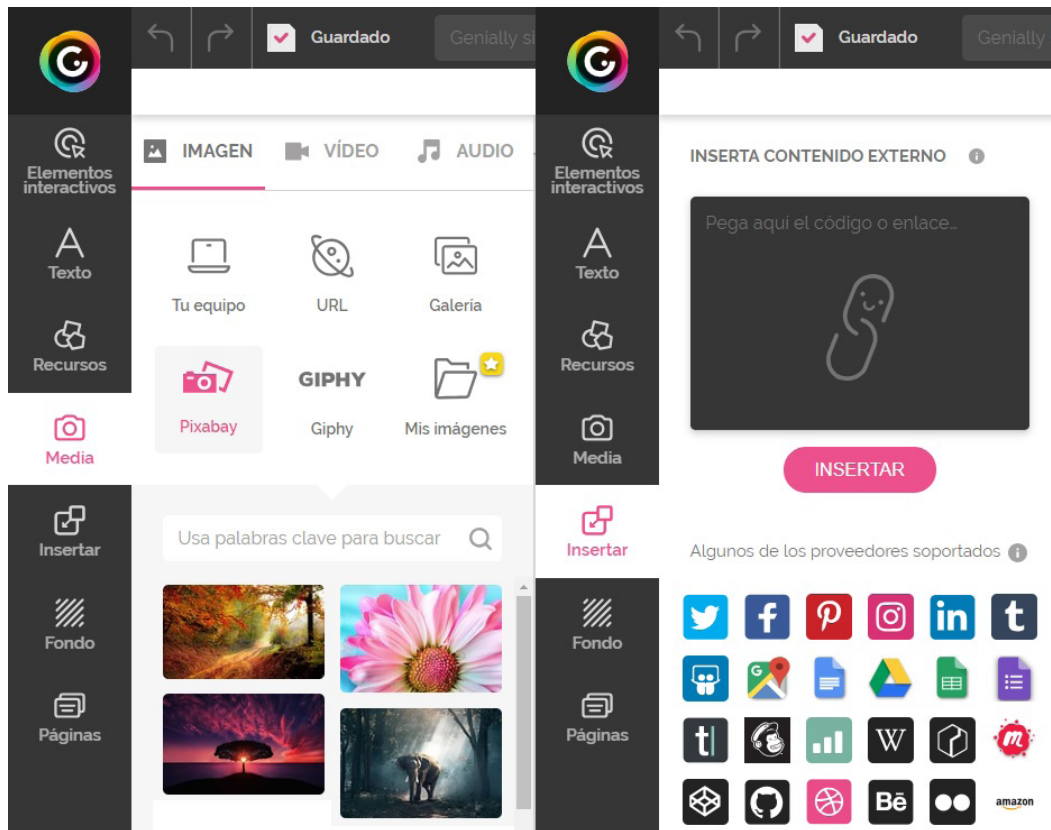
Guardado

Genially si

Elementos interactivos

Texto

Recursos

Media

Insertar

Fondo

Páginas

IMAGEN

VÍDEO

AUDIO

Tu equipo

URL

Galería

Pixabay

GIPHY

Giphy

Mis imágenes

Usa palabras clave para buscar

Guardado

Genially

Elementos interactivos

Texto

Recursos

Media

Insertar

Fondo

Páginas

INSERTA CONTENIDO EXTERNO

Pega aquí el código o enlace...

INSERTAR

Algunos de los proveedores soportados

in

t

W

Bē

amazon